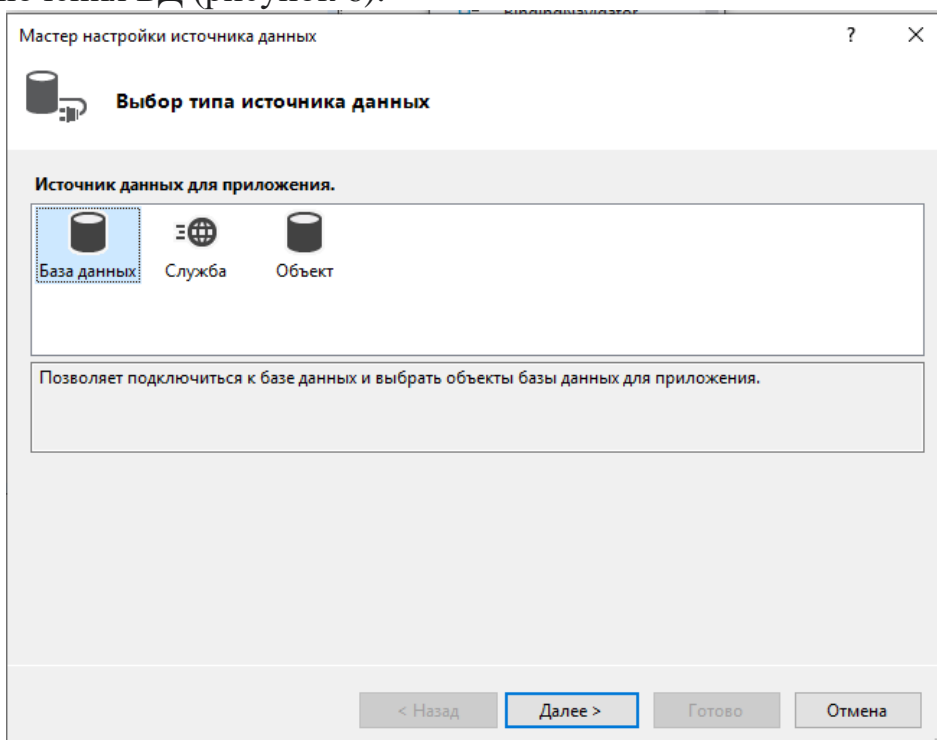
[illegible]

Мастер настройки источника данных

?

Выбор типа источника данных

Источник данных для приложения.

База данных

Служба

Объект

Позволяет подключиться к базе данных и выбрать объекты базы данных для приложения.

< Назад

Далее >

Готово

Отмена